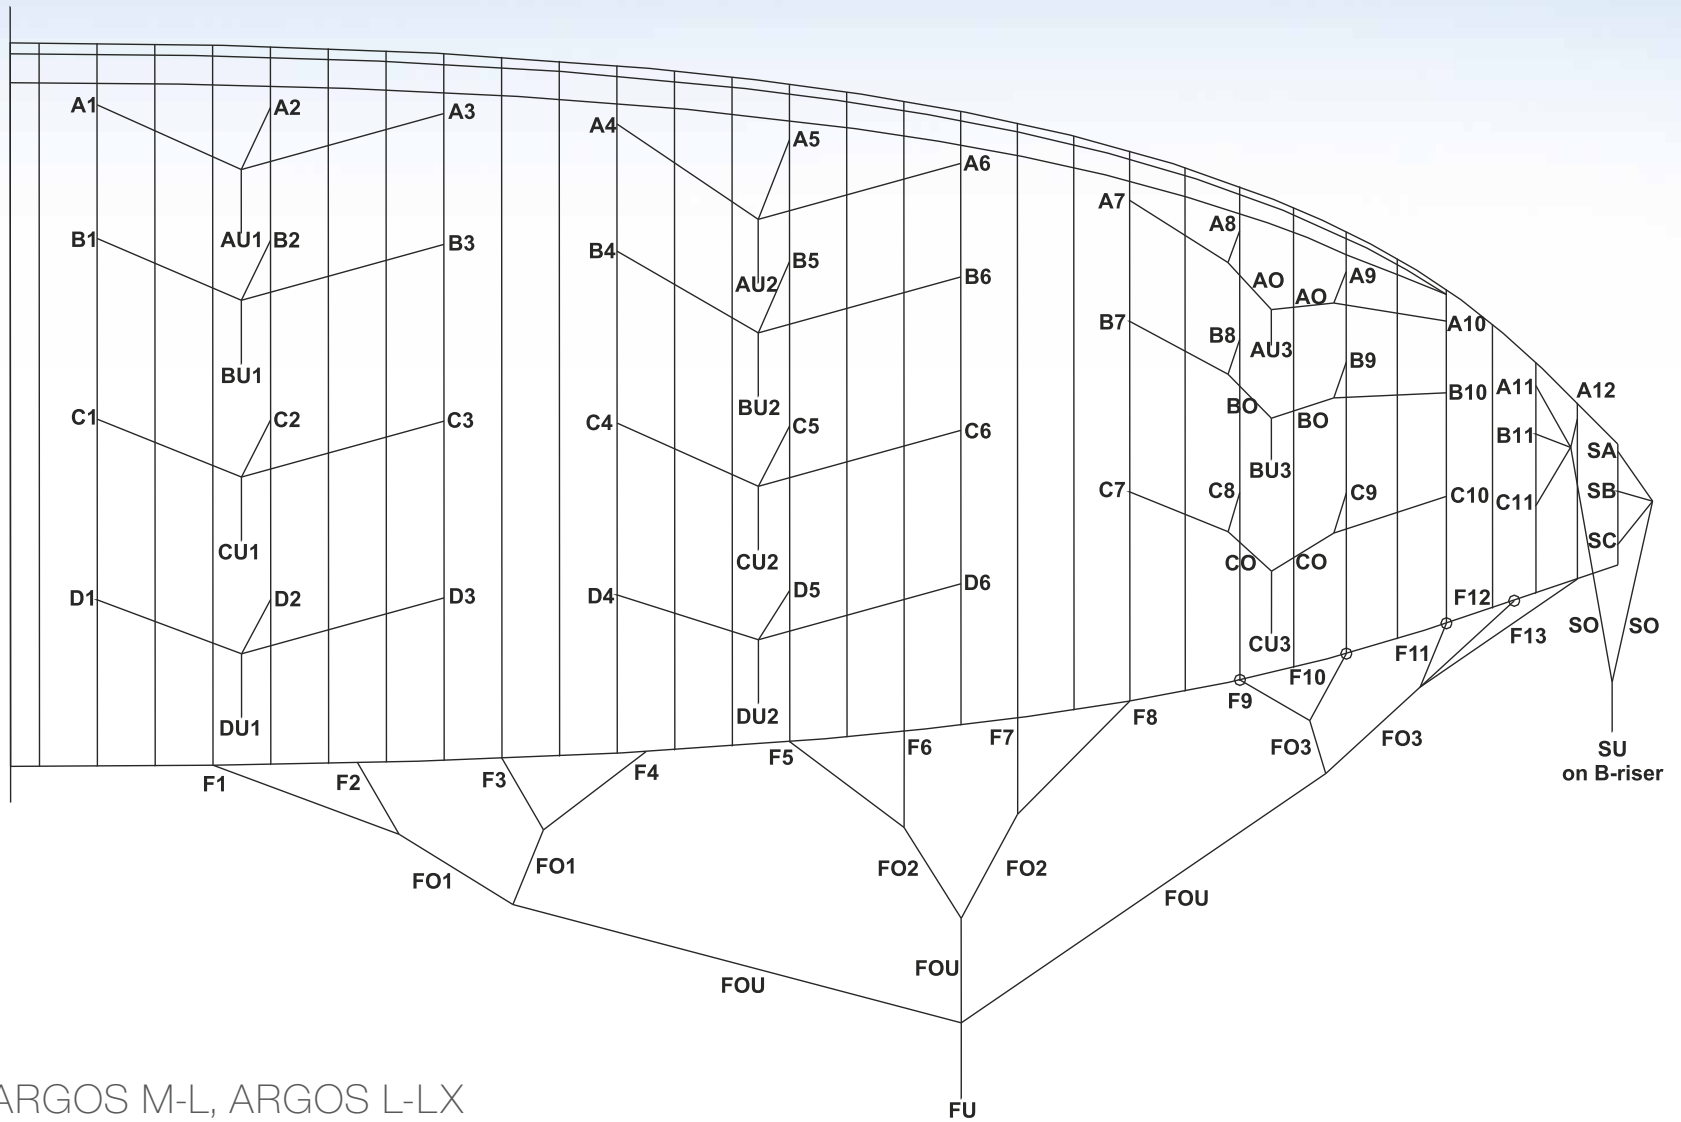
A1 A2 A3 A4 A5 A6
AU1 B2 AU2 B5
B1 B3 B4 B6
BU1 BU2
C1 C2 C3 C4 C5 C6
CU1 CU2
D1 D2 D3 D4 D5 D6
DU1 DU2
A7 A8 AO AO A9 A10
B7 B8 AU3 B9 B10 A11 A12
BO BO B11 SA
BU3
C7 C8 C9 C10 C11 SB SC
CO CO
F12 F13 SO SO
CU3 F11
F10 F9
F8 FO3 FO3 SU on B-riser
F1 F2 F3 F4 F5 F6 F7
FO1 FO1 FO2 FO2
FOU FOU FOU
FU
ARGOS M-L, ARGOS L-LX